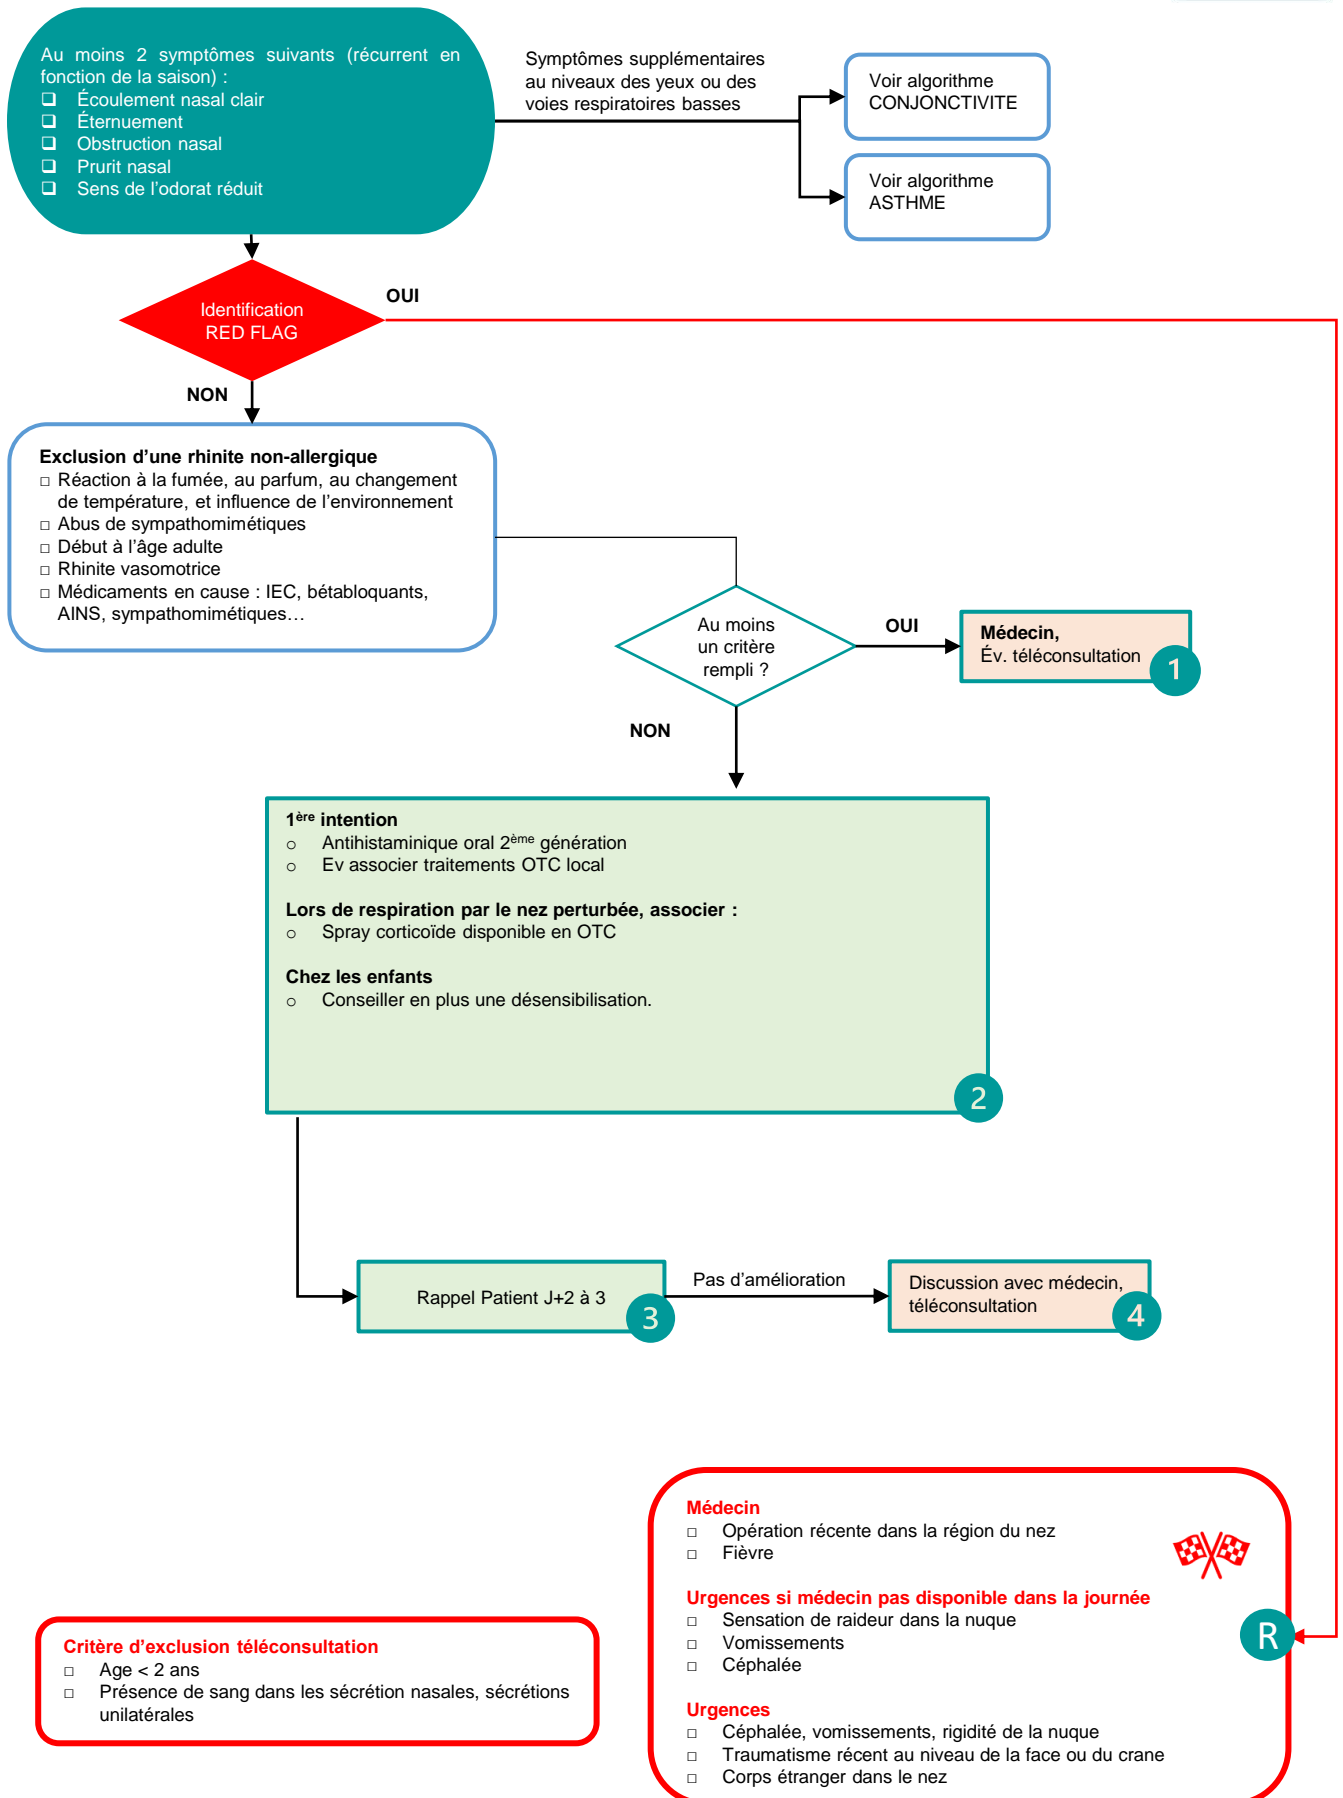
Au moins 2 symptômes suivants (récurrent en fonction de la saison) :
❑ Écoulement nasal clair
❑ Éternuement
❑ Obstruction nasal
❑ Prurit nasal
❑ Sens de l'odorat réduit

Symptômes supplémentaires au niveaux des yeux ou des voies respiratoires basses

Voir algorithme CONJONCTIVITE

Voir algorithme ASTHME

Identification RED FLAG

OUI

NON

Exclusion d'une rhinite non-allergique
□ Réaction à la fumée, au parfum, au changement de température, et influence de l'environnement
□ Abus de sympathomimétiques
□ Début à l'âge adulte
□ Rhinite vasomotrice
□ Médicaments en cause : IEC, bétabloquants, AINS, sympathomimétiques…

Au moins un critère rempli ?

OUI

Médecin,
Év. téléconsultation
1

NON

$1^{ère}$ intention
○ Antihistaminique oral $2^{ème}$ génération
○ Ev associer traitements OTC local

Lors de respiration par le nez perturbée, associer :
○ Spray corticoïde disponible en OTC

Chez les enfants
○ Conseiller en plus une désensibilisation.
2

Rappel Patient J+2 à 3
3

Pas d'amélioration

Discussion avec médecin, téléconsultation
4

Médecin
□ Opération récente dans la région du nez
□ Fièvre

Urgences si médecin pas disponible dans la journée
□ Sensation de raideur dans la nuque
□ Vomissements
□ Céphalée

Urgences
□ Céphalée, vomissements, rigidité de la nuque
□ Traumatisme récent au niveau de la face ou du crane
□ Corps étranger dans le nez

R

Critère d'exclusion téléconsultation
□ Age < 2 ans
□ Présence de sang dans les sécrétion nasales, sécrétions unilatérales